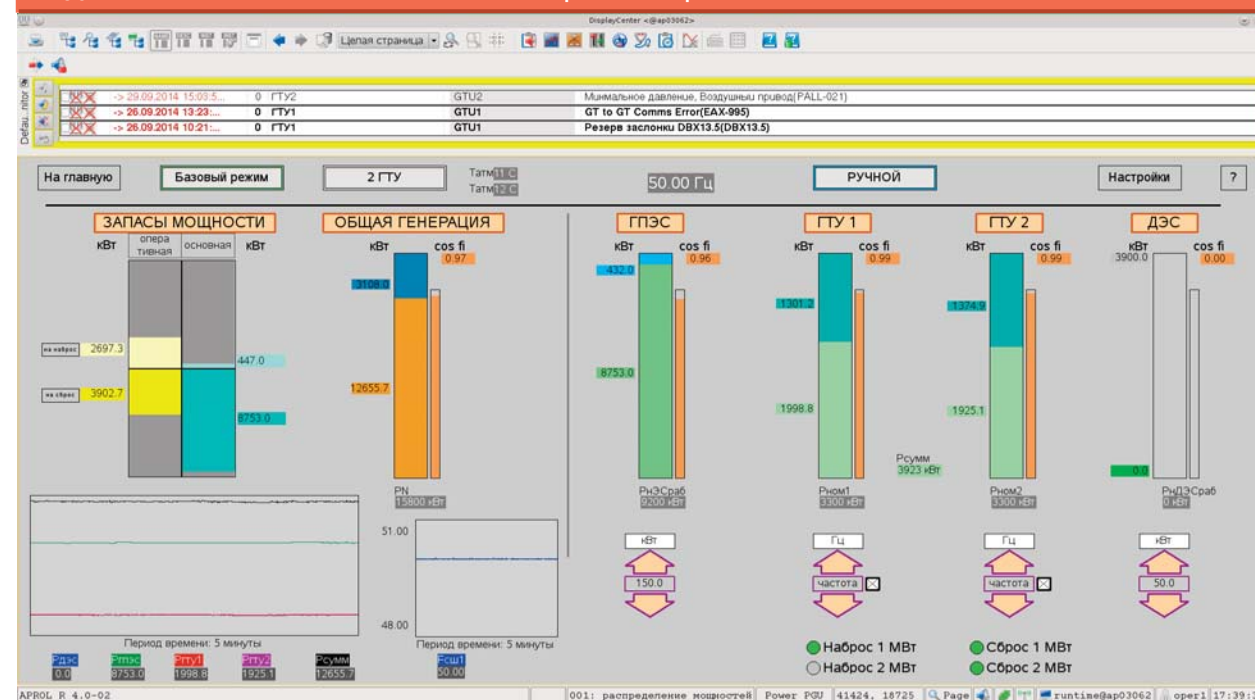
DisplayCenter <@ap03062>

Целая страница

Defau. nitor

-> 29.09.2014 15:03:5... 0 ГТУ2 GTU2 Минимальное давление, Воздушный привод(PALL-021)
-> 26.09.2014 13:23:... 0 ГТУ1 GTU1 GT to GT Comms Error(EAX-995)
-> 26.09.2014 10:21:... 0 ГТУ1 GTU1 Резерв заслонки DBX13.5(DBX13.5)

На главную

Базовый режим

2 ГТУ

Тaтм 11 C
Тaтм 12 C

50.00 Гц

РУЧНОЙ

Настройки

?

ЗАПАСЫ МОЩНОСТИ

кВт оперативная основная кВт

на наброс 2697.3
447.0
на сброс 3902.7
8753.0

ОБЩАЯ ГЕНЕРАЦИЯ

кВт cos fi
0.97
3108.0
12655.7

PN
15800 кВт

51.00
48.00

Период времени: 5 минуты

Период времени: 5 минуты

Рдэс 0.0
Ргпэс 8753.0
Ргту1 1998.8
Ргту2 1925.1
Рсумм 12655.7

Fсш1 50.00

ГПЭС

кВт cos fi
432.0 0.96
8753.0

РнЭСраб
9200 кВт

кВт
150.0

ГТУ 1

кВт cos fi
0.99
1301.2
1998.8

Рном1
3300 кВт

Гц
частота

Рсумм
3923 кВт

ГТУ 2

кВт cos fi
0.99
1374.9
1925.1

Рном2
3300 кВт

Гц
частота

ДЭС

кВт cos fi
3900.0 0.00
0.0

РнДЭСраб
0 кВт

кВт
50.0

Наброс 1 МВт
Наброс 2 МВт
Сброс 1 МВт
Сброс 2 МВт

APROL R 4.0-02

001: распределение мощностей Power PGU 41424, 18725 Page runtime@ap03062 oper1 17:39: